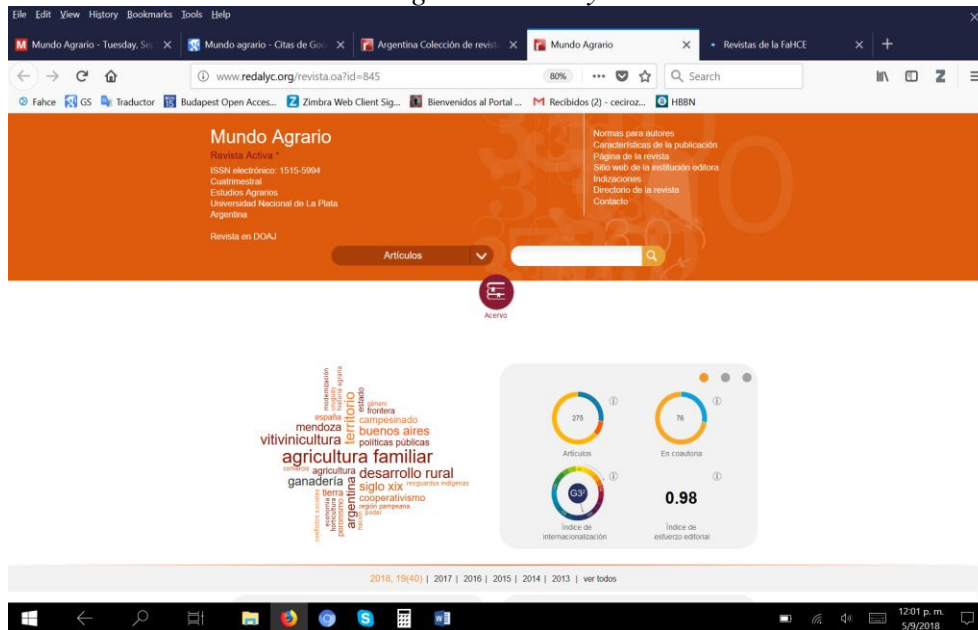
File Edit View History Bookmarks Tools Help

Mundo Agrario - Tuesday, Se
Mundo agrario - Citas de Go
Argentina Colección de revist
Mundo Agrario
Revistas de la FaHCE

www.redalyc.org/revista.oa?id=845
80%
Search

Fahce GS Traductor Budapest Open Acces... Zimbra Web Client Sig... Bienvenidos al Portal ... Recibidos (2) - ceciroz... HBBN

Mundo Agrario
Revista Activa *
ISSN electrónico: 1515-5994
Cuatrimestral
Estudios Agrarios
Universidad Nacional de La Plata
Argentina

Revista en DOAJ

Normas para autores
Características de la publicación
Página de la revista
Sitio web de la institución editora
Indizaciones
Directorio de la revista
Contacto

Artículos

Acervo

modernización
historia agraria
estado
género
frontera
españa
territorio
campesinado
mendoza
buenos aires
vitivinicultura
políticas públicas
agricultura familiar
agricultura
desarrollo rural
ganadería
siglo xix
resguardos indígenas
tierra
cooperativismo
argentina
región pampeana
poder

275
Artículos

76
En coautoría

G3
Índice de internacionalización

0.98
Índice de esfuerzo editorial

2018, 19(40) | 2017 | 2016 | 2015 | 2014 | 2013 | ver todos

12:01 p. m.
5/9/2018